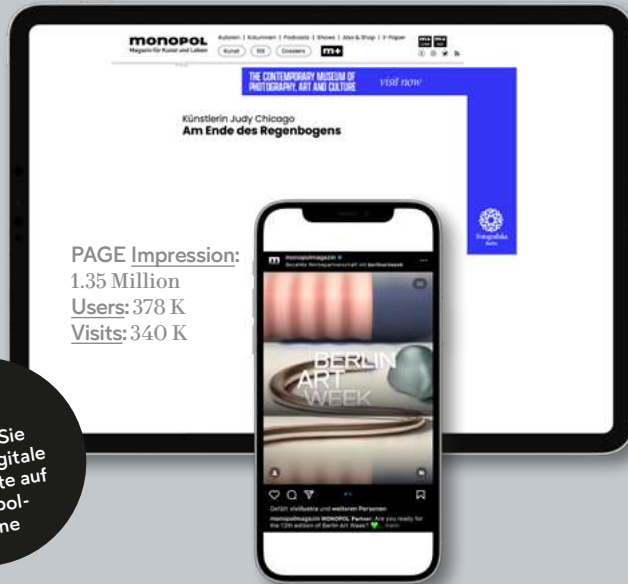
monopol
Magazin für Kunst und Leben

Autoren | Kolumnen | Podcasts | Shows | Abo & Shop | E-Paper

Kunst | Stil | Dossiers | m+

THE CONTEMPORARY MUSEUM OF PHOTOGRAPHY, ART AND CULTURE

visit now

Fotografiska Berlin

Künstlerin Judy Chicago
Am Ende des Regenbogens

PAGE Impression:
1.35 Million
Users: 378 K
Visits: 340 K

monopolmagazin
Bezahlte Werbepartnerschaft mit berlinartweek

BERLIN ART WEEK

Gefällt vivillustra und weiteren Personen
monopolmagazin MONOPOL Partner: Are you ready for the 12th edition of Berlin Art Week? ... mehr

Sie
gitale
te auf
pol-
ne